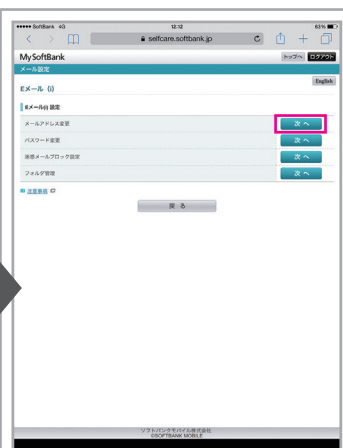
••••• SoftBank 4G 12:12 63%

selfcare.softbank.jp

MySoftBank

トップへ ログアウト

メール設定

Eメール (i)

English

Eメール(i) 設定

| | |
|---|---|
| メールアドレス変更 | 次へ |
| パスワード変更 | 次へ |
| 迷惑メールブロック設定 | 次へ |
| フォルダ管理 | 次へ |

注意事項

戻る

ソフトバンクモバイル株式会社
©SOFTBANK MOBILE